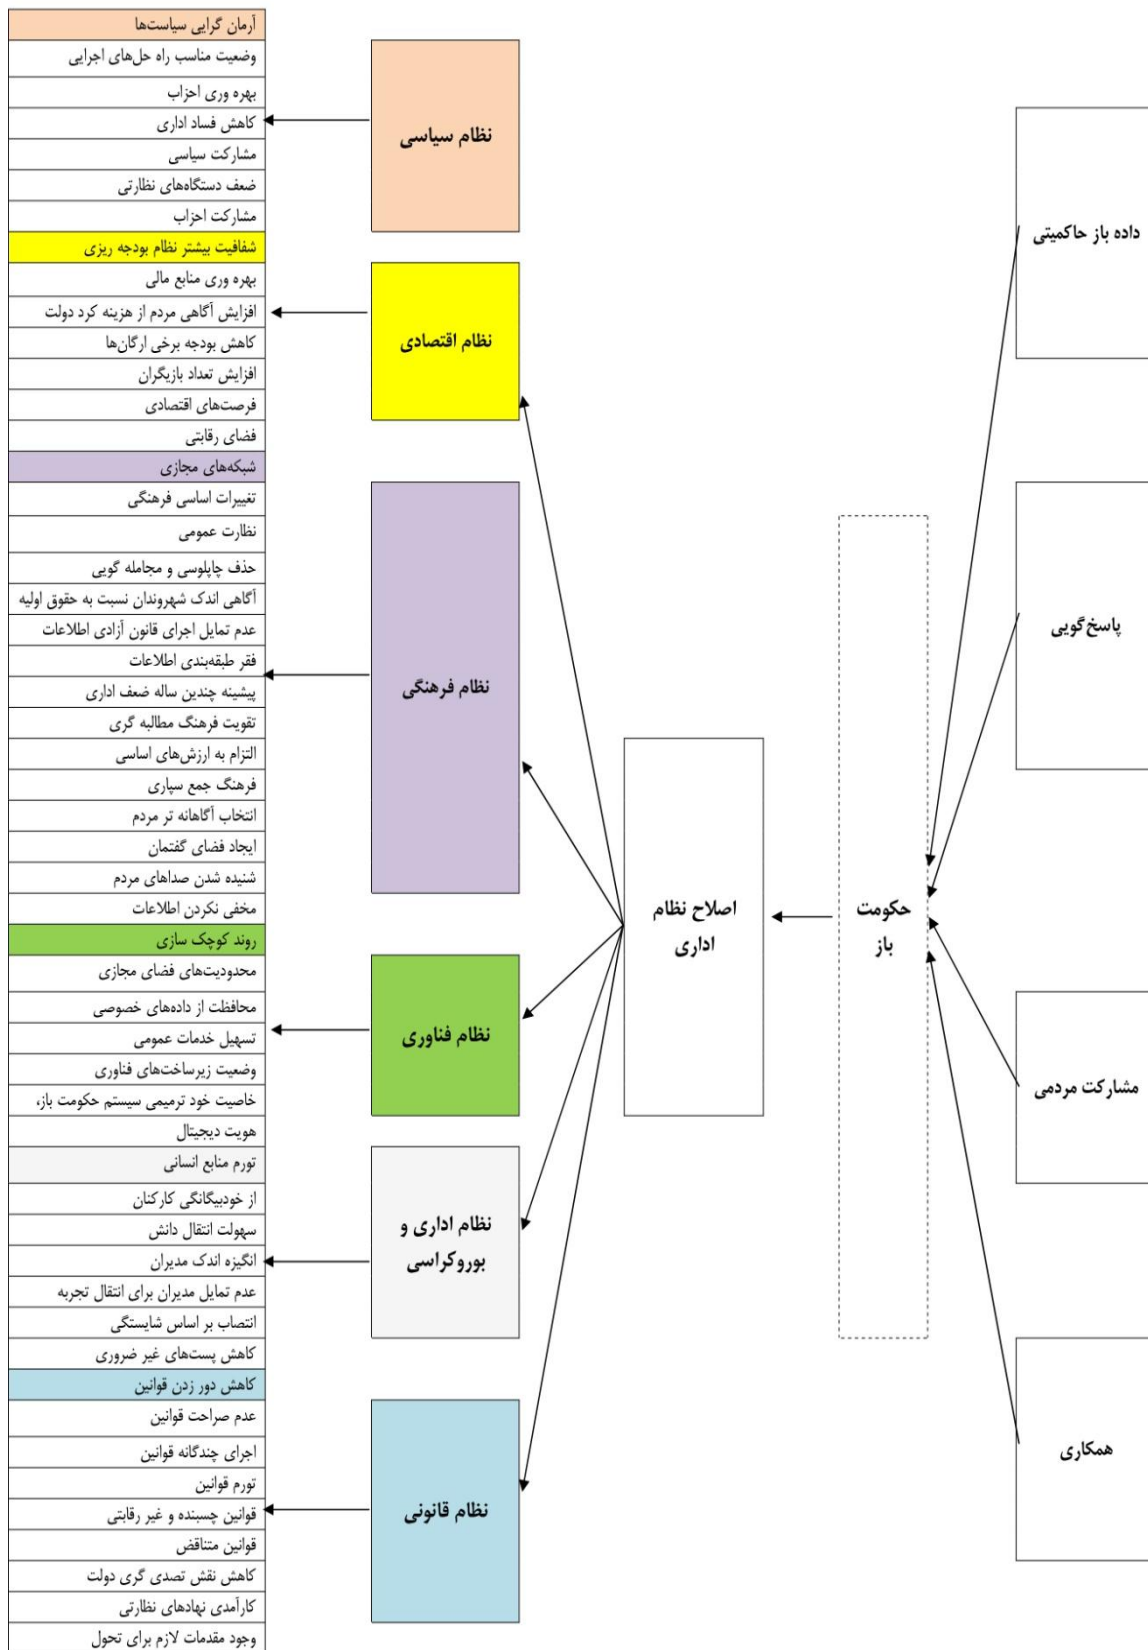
داده باز حاکمیتی

پاسخ‌گویی

مشارکت مردمی

همکاری

حکومت باز

اصلاح نظام اداری

نظام سیاسی

نظام اقتصادی

نظام فرهنگی

نظام فناوری

نظام اداری و بوروکراسی

نظام قانونی

آرمان گرایی سیاست‌ها
وضعیت مناسب راه حل‌های اجرایی
بهره وری احزاب
کاهش فساد اداری
مشارکت سیاسی
ضعف دستگاه‌های نظارتی
مشارکت احزاب
شفافیت بیشتر نظام بودجه ریزی
بهره وری منابع مالی
افزایش آگاهی مردم از هزینه کرد دولت
کاهش بودجه برخی ارگان‌ها
افزایش تعداد بازیگران
فرصت‌های اقتصادی
فضای رقابتی
شبکه‌های مجازی
تغییرات اساسی فرهنگی
نظارت عمومی
حذف چاپلوسی و مجامله گویی
آگاهی اندک شهروندان نسبت به حقوق اولیه
عدم تمایل اجرای قانون آزادی اطلاعات
فقر طبقه‌بندی اطلاعات
پیشینه چندین ساله ضعف اداری
تقویت فرهنگ مطالبه گری
التزام به ارزش‌های اساسی
فرهنگ جمع سپاری
انتخاب آگاهانه تر مردم
ایجاد فضای گفتمان
شنیده شدن صداهای مردم
مخفی نکردن اطلاعات
روند کوچک سازی
محدودیت‌های فضای مجازی
محافظت از داده‌های خصوصی
تسهیل خدمات عمومی
وضعیت زیرساخت‌های فناوری
خاصیت خود ترمیمی سیستم حکومت باز،
هویت دیجیتال
تورم منابع انسانی
از خودبیگانگی کارکنان
سهولت انتقال دانش
انگیزه اندک مدیران
عدم تمایل مدیران برای انتقال تجربه
انتصاب بر اساس شایستگی
کاهش پست‌های غیر ضروری
کاهش دور زدن قوانین
عدم صراحت قوانین
اجرای چندگانه قوانین
تورم قوانین
قوانین چسبنده و غیر رقابتی
قوانین متناقض
کاهش نقش تصدی گری دولت
کارآمدی نهادهای نظارتی
وجود مقدمات لازم برای تحول